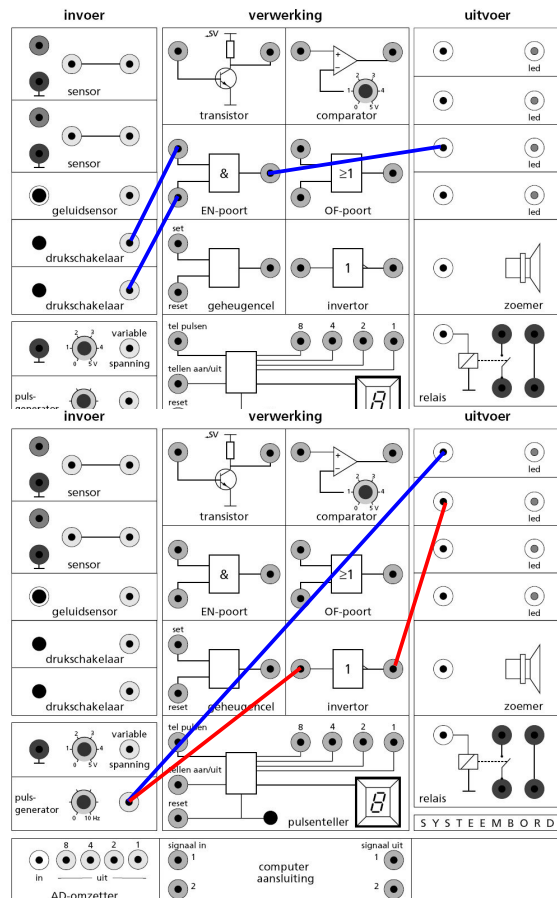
invoer | verwerking | uitvoer

sensor
sensor
geluidsensor
drukschakelaar
drukschakelaar
variable spanning
0 5 V
puls-generator

5V
transistor
comparator
0 5 V
&
EN-poort
≥1
OF-poort
set
reset
geheugencel
1
invertor
tel pulsen
8 4 2 1
tellen aan/uit
reset

led
led
led
led
zoemer
relais

invoer | verwerking | uitvoer

sensor
sensor
geluidsensor
drukschakelaar
drukschakelaar
variable spanning
0 5 V
puls-generator
0 10 Hz

5V
transistor
comparator
0 5 V
&
EN-poort
≥1
OF-poort
set
reset
geheugencel
1
invertor
tel pulsen
8 4 2 1
tellen aan/uit
reset
pulsenteller
8

led
led
led
led
zoemer
relais

S Y S T E E M B O R D

8 4 2 1
in uit
AD-omzetter

signaal in
1
2
computer aansluiting
signaal uit
1
2